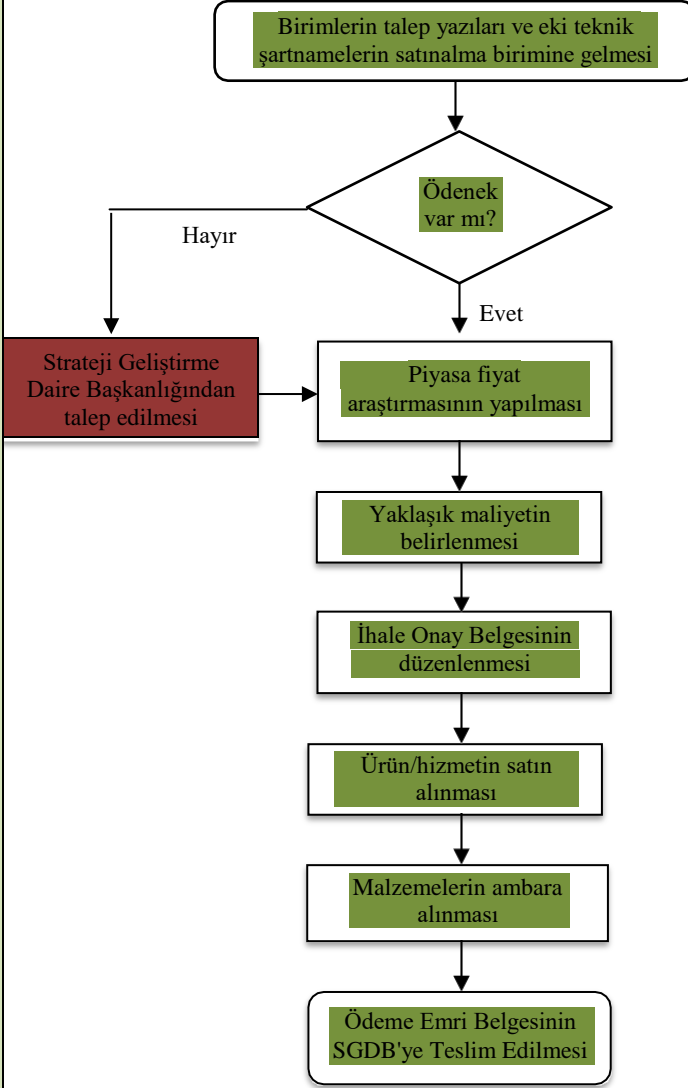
Birimlerin talep yazıları ve eki teknik şartnamelerin satınalma birimine gelmesi

Ödenek var mı?

Hayır

Evet

Strateji Geliştirme Daire Başkanlığından talep edilmesi

Piyasa fiyat araştırmasının yapılması

Yaklaşık maliyetin belirlenmesi

İhale Onay Belgesinin düzenlenmesi

Ürün/hizmetin satın alınması

Malzemelerin ambara alınması

Ödeme Emri Belgesinin SGDB'ye Teslim Edilmesi